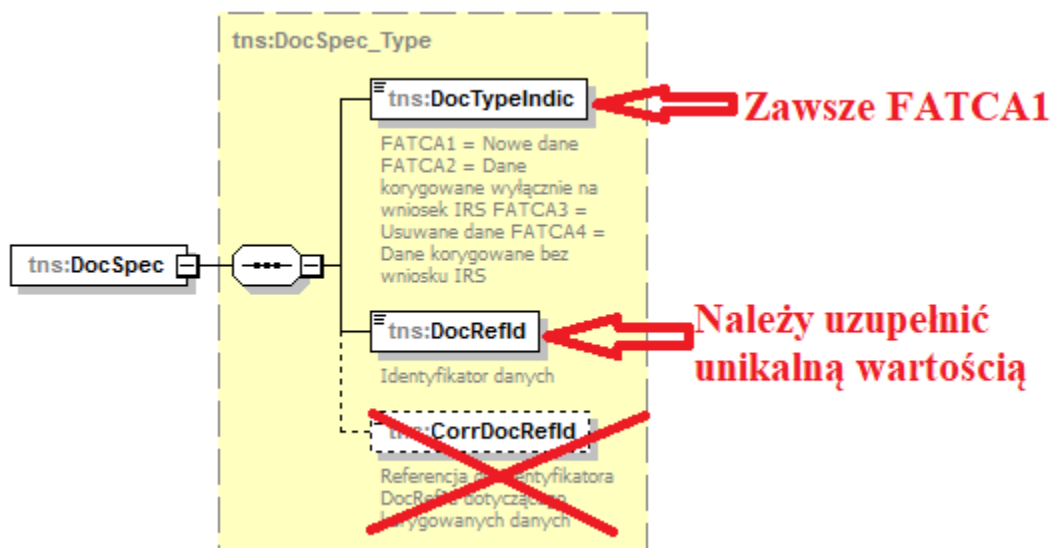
tns:DocSpec_Type

tns:DocSpec

tns:DocTypeIndic

Zawsze FATCA1

FATCA1 = Nowe dane FATCA2 = Dane korygowane wyłącznie na wniosek IRS FATCA3 = Usuwane dane FATCA4 = Dane korygowane bez wniosku IRS

tns:DocRefId

Należy uzupełnić unikalną wartością

Identyfikator danych

tns:CorrDocRefId

Referencja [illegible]entyfikatora DocRefId dotyczącego korygowanych danych